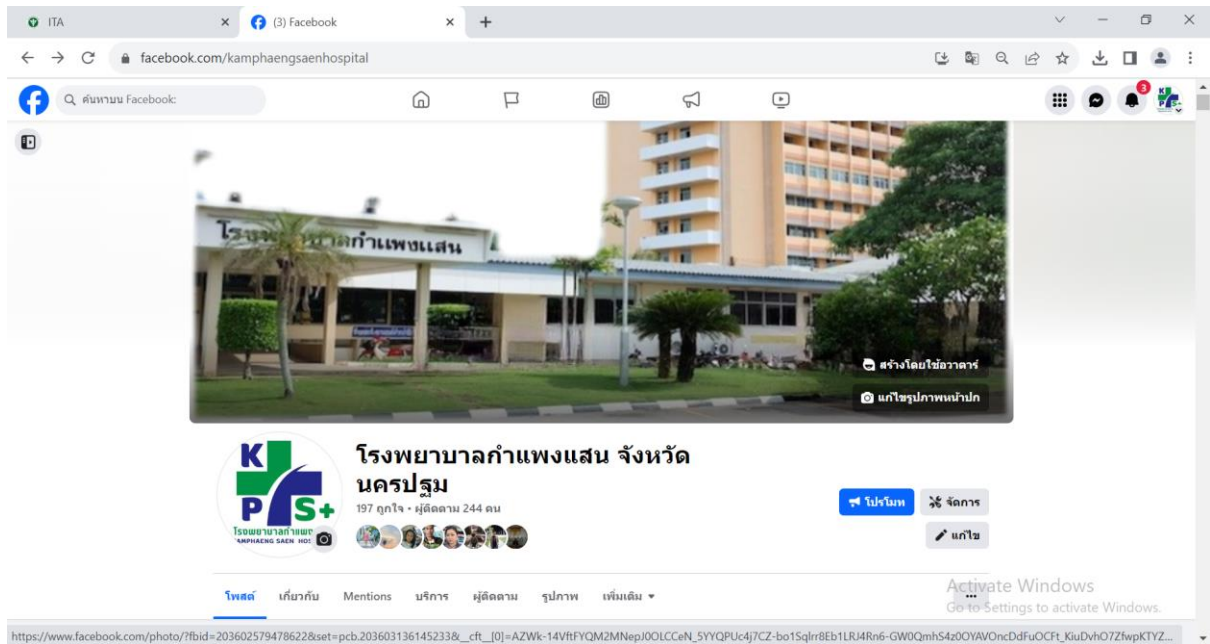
ITA
(3) Facebook
facebook.com/kamphaengsaenhospital
ค้นหาบน Facebook
3
โรงพยาบาลกำแพงแสน
สร้างโดยใช้อวาตาร์
แก้ไขรูปภาพหน้าปก
K P S+
โรงพยาบาลกำแพง
KAMPHAENG SAEN HOS
โรงพยาบาลกำแพงแสน จังหวัดนครปฐม
197 ถูกใจ • ผู้ติดตาม 244 คน
โปรโมท
จัดการ
แก้ไข
โพสต์
เกี่ยวกับ
Mentions
บริการ
ผู้ติดตาม
รูปภาพ
เพิ่มเติม ▾
...
Activate Windows
Go to Settings to activate Windows.
https://www.facebook.com/photo/?fbid=203602579478622&set=pcb.203603136145233&__cft__[0]=AZWk-14VftFYQM2MNepJ0OLCCeN_5YYQPUc4j7CZ-bo1Sqlrr8Eb1LRJ4Rn6-GW0QmhS4z0OYAVOncDdFuOCFt_KiuDvhO7ZfwpKTYZ...